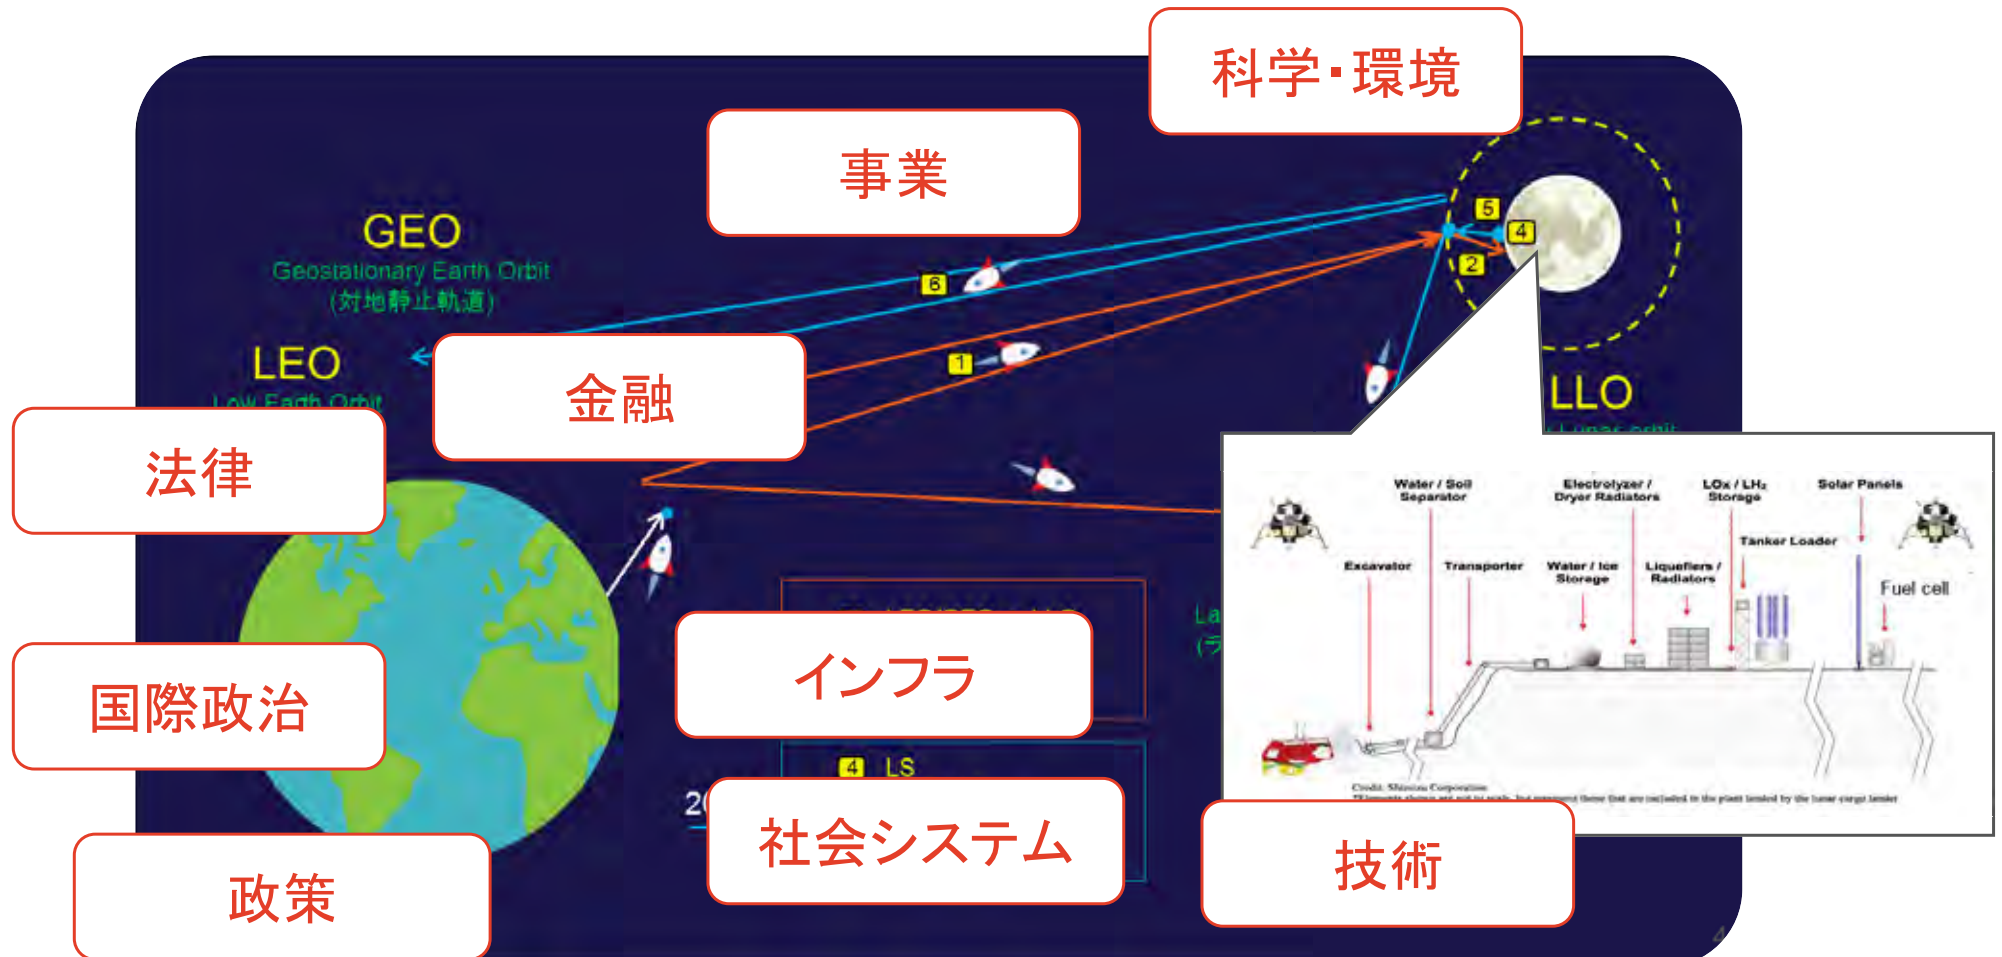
科学・環境

事業

GEO
Geostationary Earth Orbit
(対地静止軌道)

LEO
Low Earth Orbit

6

5
4
2

1

金融

法律

LLO
Lunar orbit

国際政治

インフラ

La
(ラ

4 LS

2

社会システム

政策

技術

Water / Soil Separator
Electrolyzer / Dryer Radiators
LOx / LH₂ Storage
Solar Panels
Tanker Loader
Excavator
Transporter
Water / Ice Storage
Liquefiers / Radiators
Fuel cell
Credit: Shimizu Corporation
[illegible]